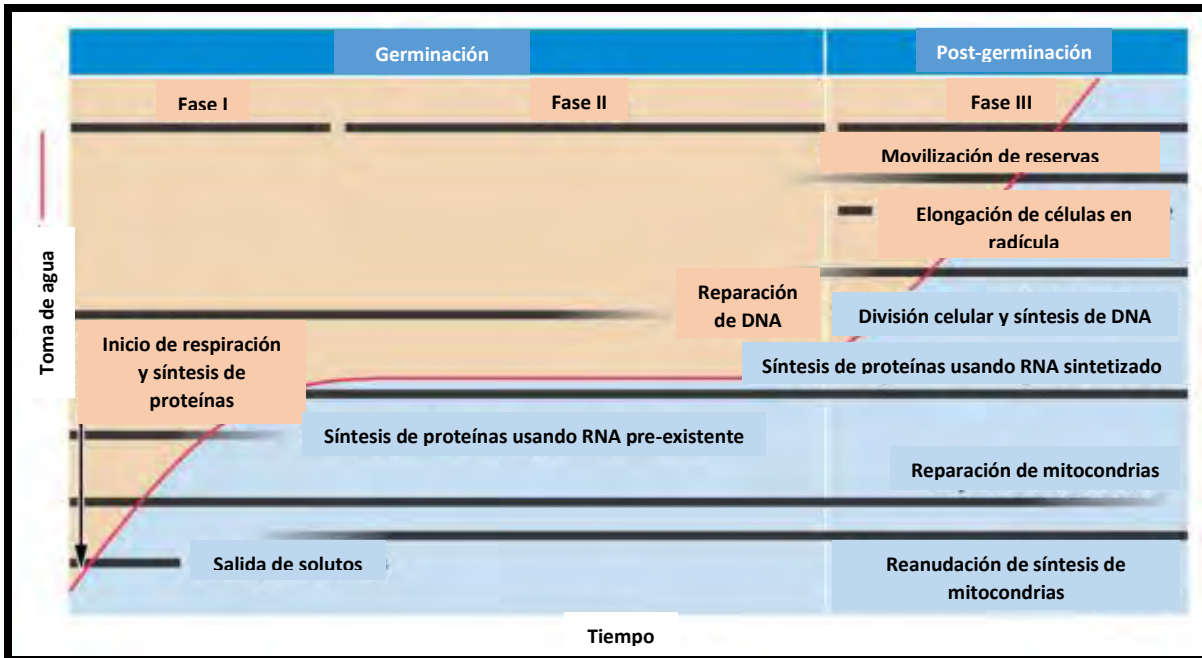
Germinación

Post-germinación

Fase I

Fase II

Fase III

Movilización de reservas

Elongación de células en radícula

Reparación de DNA

División celular y síntesis de DNA

Toma de agua

Inicio de respiración y síntesis de proteínas

Síntesis de proteínas usando RNA sintetizado

Síntesis de proteínas usando RNA pre-existente

Reparación de mitocondrias

Salida de solutos

Reanudación de síntesis de mitocondrias

Tiempo